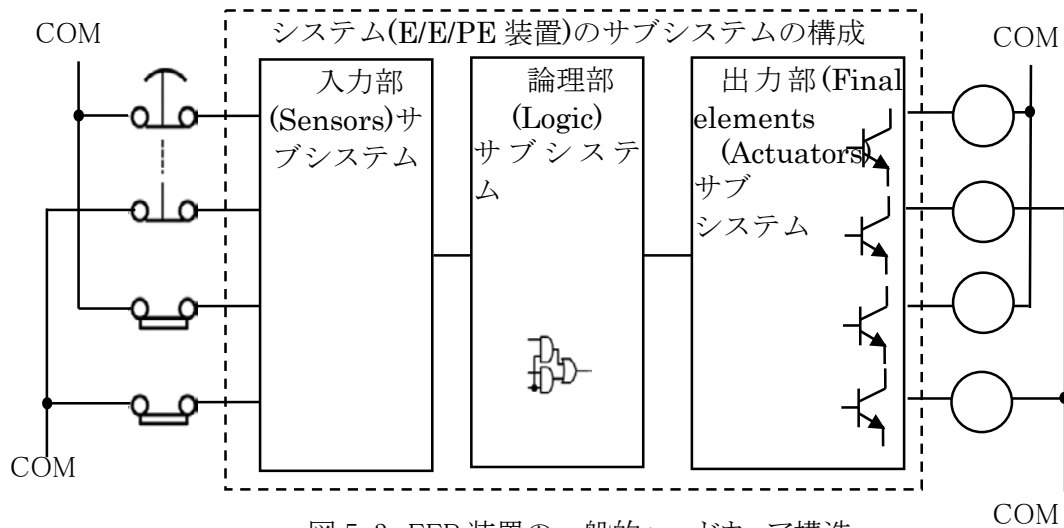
COM

システム(E/E/PE 装置)のサブシステムの構成

COM

入力部 (Sensors)サブシステム

論理部 (Logic) サブシステム

出力部(Final elements (Actuators)) サブシステム

COM

COM

図 5-3 EEP 装置の一般的ハードウェア構造